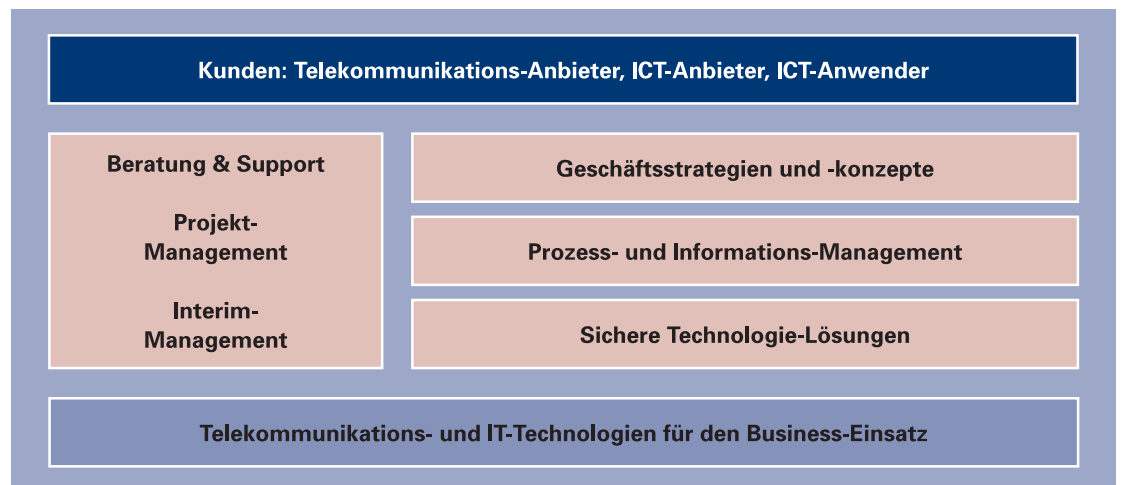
Kunden: Telekommunikations-Anbieter, ICT-Anbieter, ICT-Anwender

Beratung & Support

Projekt-Management

Interim-Management

Geschäftsstrategien und -konzepte

Prozess- und Informations-Management

Sichere Technologie-Lösungen

Telekommunikations- und IT-Technologien für den Business-Einsatz